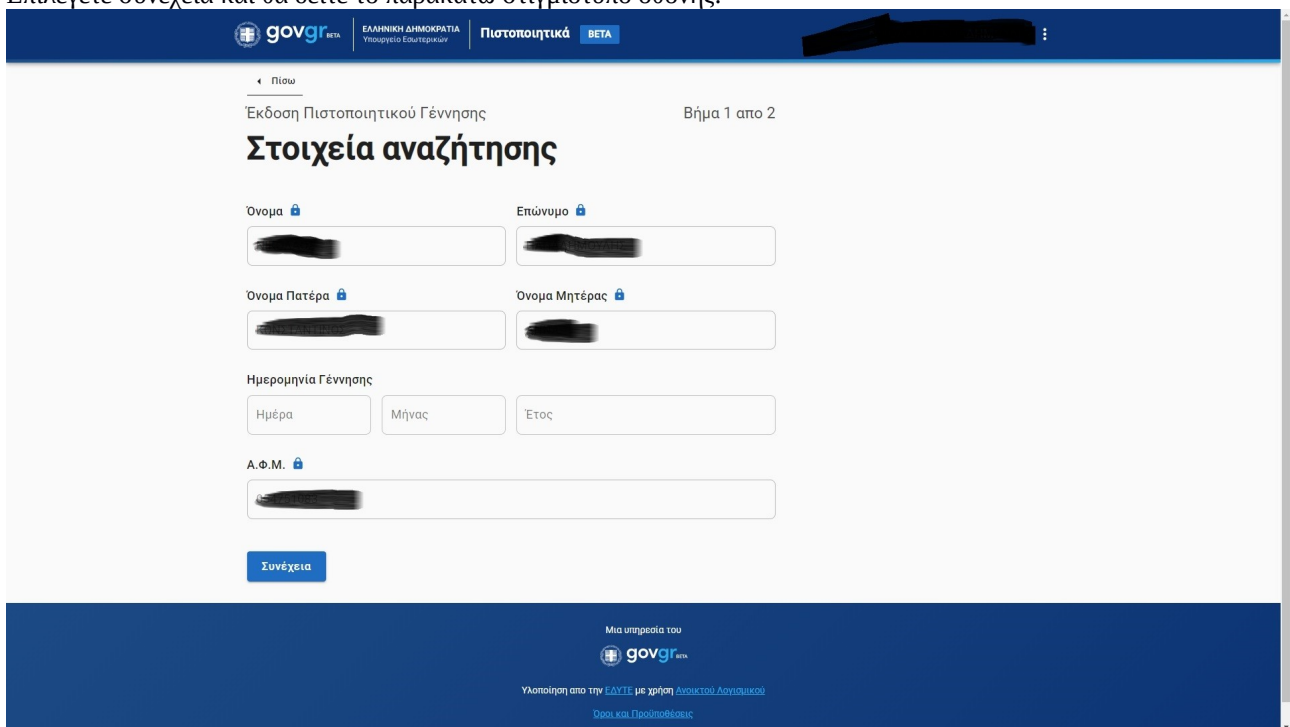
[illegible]

govgr BETA | ΕΛΛΗΝΙΚΗ ΔΗΜΟΚΡΑΤΙΑ Υπουργείο Εσωτερικών | Πιστοποιητικά BETA

Πίσω

Έκδοση Πιστοποιητικού Γέννησης

Βήμα 1 απο 2

Στοιχεία αναζήτησης

Όνομα

Επώνυμο

Όνομα Πατέρα

Όνομα Μητέρας

Ημερομηνία Γέννησης

Ημέρα

Μήνας

Έτος

Α.Φ.Μ.

Συνέχεια

Μια υπηρεσία του

govgr BETA

Υλοποίηση απο την ΕΔΥΤΕ με χρήση Ανοικτού Λογισμικού

Όροι και Προϋποθέσεις